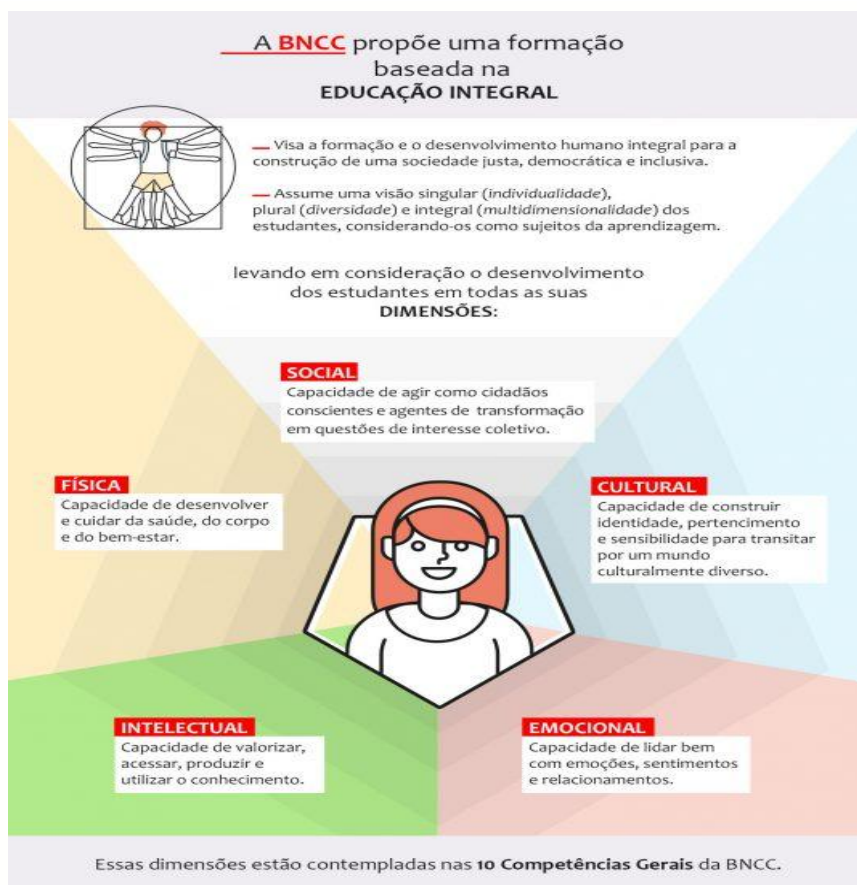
A BNCC propõe uma formação baseada na
EDUCAÇÃO INTEGRAL

— Visa a formação e o desenvolvimento humano integral para a construção de uma sociedade justa, democrática e inclusiva.

— Assume uma visão singular (*individualidade*), plural (*diversidade*) e integral (*multidimensionalidade*) dos estudantes, considerando-os como sujeitos da aprendizagem.

levando em consideração o desenvolvimento dos estudantes em todas as suas
DIMENSÕES:

SOCIAL
Capacidade de agir como cidadãos conscientes e agentes de transformação em questões de interesse coletivo.

FÍSICA
Capacidade de desenvolver e cuidar da saúde, do corpo e do bem-estar.

CULTURAL
Capacidade de construir identidade, pertencimento e sensibilidade para transitar por um mundo culturalmente diverso.

INTELECTUAL
Capacidade de valorizar, acessar, produzir e utilizar o conhecimento.

EMOCIONAL
Capacidade de lidar bem com emoções, sentimentos e relacionamentos.

Essas dimensões estão contempladas nas **10 Competências Gerais** da BNCC.